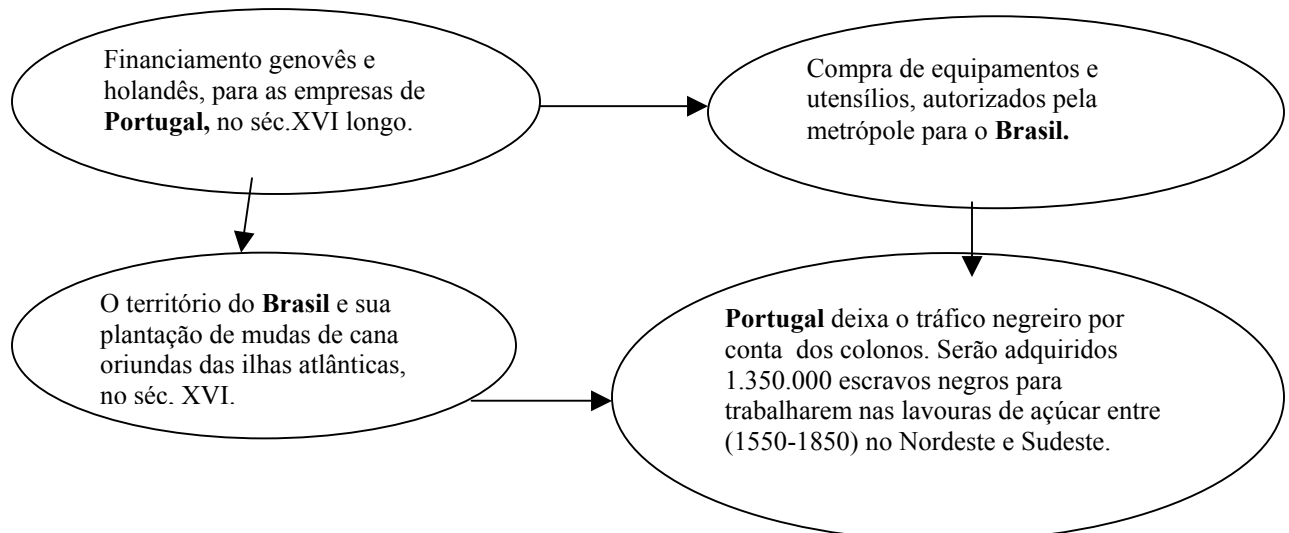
Financiamento genovês e holandês, para as empresas de **Portugal,** no séc.XVI longo.

Compra de equipamentos e utensílios, autorizados pela metrópole para o **Brasil.**

O território do **Brasil** e sua plantação de mudas de cana oriundas das ilhas atlânticas, no séc. XVI.

**Portugal** deixa o tráfico negreiro por conta dos colonos. Serão adquiridos 1.350.000 escravos negros para trabalharem nas lavouras de açúcar entre (1550-1850) no Nordeste e Sudeste.